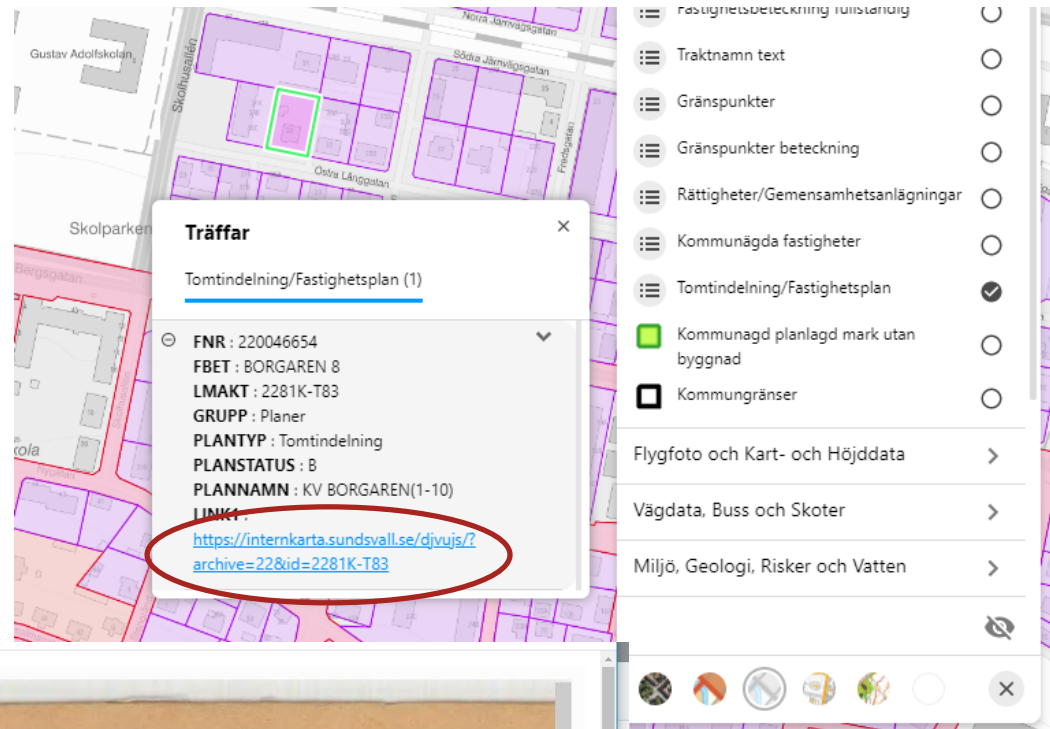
Gustav Adolfskolan

Skolhusallén

Norra Järnvägsgatan

Södra Järnvägsgatan

Östra Långgatan

Fredsgatan

Skolparken

Bergsgatan

Skolhusallén

kola

Nygatan

Träffar

Tomtindelning/Fastighetsplan (1)

FNR : 220046654
FBET : BORGAREN 8
LMAKT : 2281K-T83
GRUPP : Planer
PLANTYP : Tomtindelning
PLANSTATUS : B
PLANNAMN : KV BORGAREN(1-10)
LINK1 :
https://internkarta.sundsvall.se/djvujs/?archive=22&id=2281K-T83

Fastighetsbeteckning fullständig

Traktnamn text

Gränspunkter

Gränspunkter beteckning

Rättigheter/Gemensamhetsanläggningar

Kommunägda fastigheter

Tomtindelning/Fastighetsplan

Kommunagd planlagd mark utan byggnad

Kommungränser

Flygfoto och Kart- och Höjddata

Vägdata, Buss och Skoter

Miljö, Geologi, Risker och Vatten